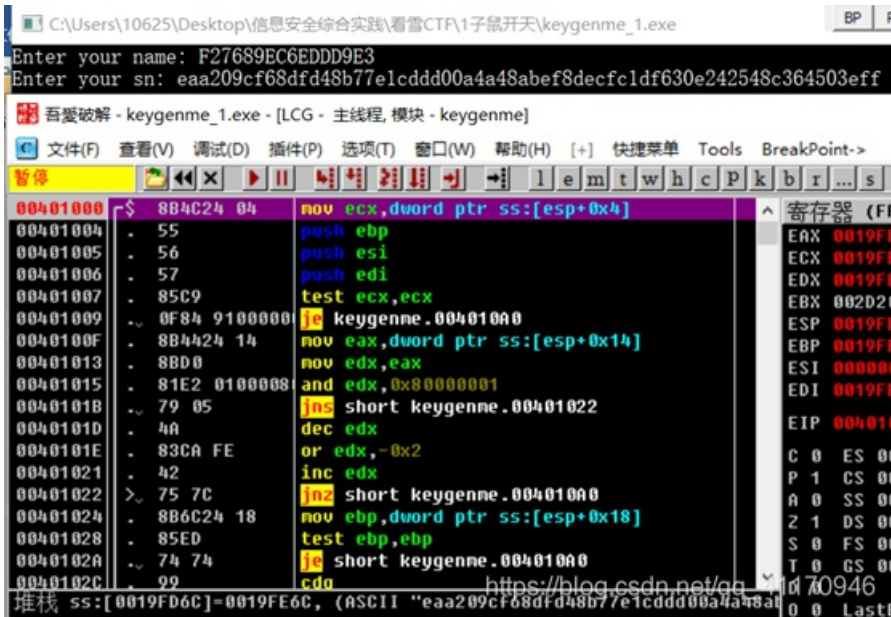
C:\Users\10625\Desktop\信息安全综合实践\看雪CTF\1子鼠开天\keygenme_1.exe

BP

Enter your name: F27689EC6EDDD9E3
Enter your sn: eaa209cf68dfd48b77e1cddd00a4a48abef8decfc1df630e242548c364503eff

吾愛破解 - keygenme_1.exe - [LCG - 主线程, 模块 - keygenme]

C 文件(F) 查看(V) 调试(D) 插件(P) 选项(T) 窗口(W) 帮助(H) [+] 快捷菜单 Tools BreakPoint->

暂停

l e m t w h c P k b r ... s

| Address | | Bytes | Disassembly |
|---|---|---|---|
| 00401000 | r$ | 8B4C24 04 | mov ecx,dword ptr ss:[esp+0x4] |
| 00401004 | . | 55 | push ebp |
| 00401005 | . | 56 | push esi |
| 00401006 | . | 57 | push edi |
| 00401007 | . | 85C9 | test ecx,ecx |
| 00401009 | .v | 0F84 91000000 | je keygenme.004010A0 |
| 0040100F | . | 8B4424 14 | mov eax,dword ptr ss:[esp+0x14] |
| 00401013 | . | 8BD0 | mov edx,eax |
| 00401015 | . | 81E2 01000080 | and edx,0x80000001 |
| 0040101B | .v | 79 05 | jns short keygenme.00401022 |
| 0040101D | . | 4A | dec edx |
| 0040101E | . | 83CA FE | or edx,-0x2 |
| 00401021 | . | 42 | inc edx |
| 00401022 | >v | 75 7C | jnz short keygenme.004010A0 |
| 00401024 | . | 8B6C24 18 | mov ebp,dword ptr ss:[esp+0x18] |
| 00401028 | . | 85ED | test ebp,ebp |
| 0040102A | .v | 74 74 | je short keygenme.004010A0 |
| 0040102C | . | 99 | cdq |

堆栈 ss:[0019FD6C]=0019FE6C, (ASCII "eaa209cf68dfd48b77e1cddd00a4a48a

寄存器 (FI
EAX 0019F
ECX 0019F
EDX 0019F
EBX 002D2
ESP 0019F
EBP 0019F
ESI 00000
EDI 0019F
EIP 00401
C 0 ES 0
P 1 CS 0
A 0 SS 0
Z 1 DS 0
S 0 FS 0
T 0 GS 0
D 0 LastE

https://blog.csdn.net/qq_41170946